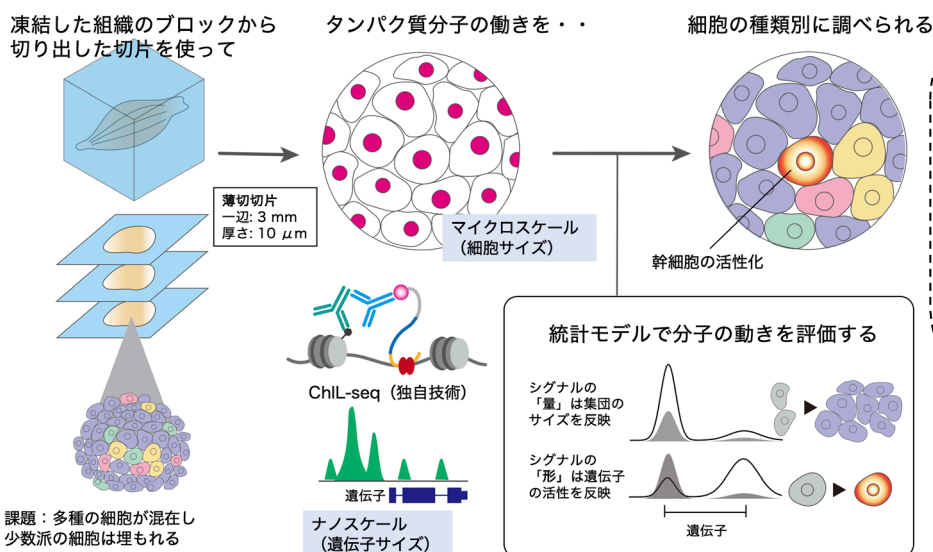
凍結した組織のブロックから切り出した切片を使って

タンパク質分子の働きを・・

細胞の種類別に調べられる

薄切切片
一辺：3 mm
厚さ：10 $\mu$m

マイクロスケール
（細胞サイズ）

幹細胞の活性化

ChIL-seq（独自技術）

遺伝子

ナノスケール
（遺伝子サイズ）

課題：多種の細胞が混在し少数派の細胞は埋もれる

統計モデルで分子の動きを評価する

シグナルの「量」は集団のサイズを反映

シグナルの「形」は遺伝子の活性を反映

遺伝子